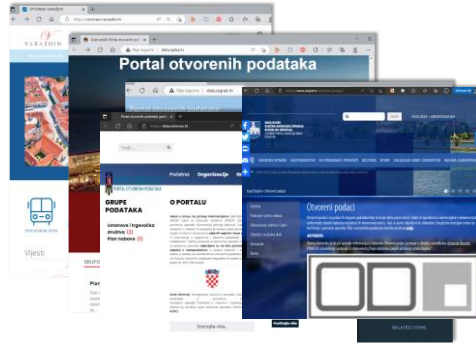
OTVORENI VARAŽDIN

VARAŽDIN

Komunalne tema

Vijesti

SKUP

Pla

Portal otvorenih podataka

Početna

Organizacije

GRUPE PODATAKA

Ustanove i trgovačka društva (3)

Plan nabave (1)

O PORTALU

PORTAL OTVORENIH PODATAKA

Otvoreni podaci

RELATED ITEMS